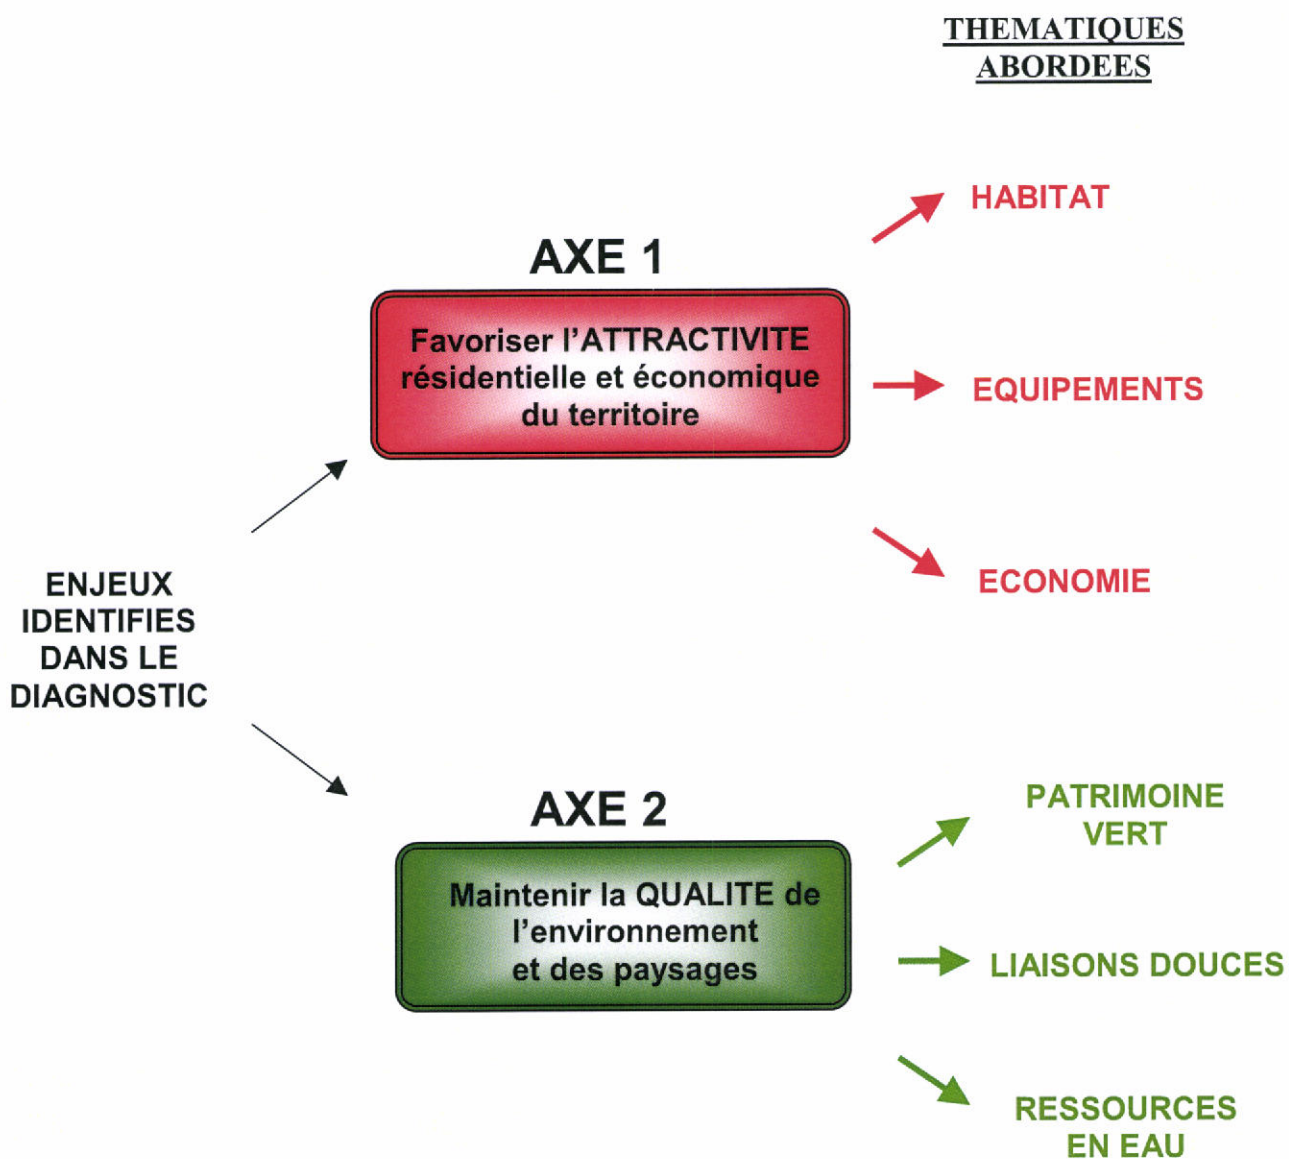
THEMATIQUES ABORDEES

HABITAT

AXE 1

Favoriser l'ATTRACTIVITE résidentielle et économique du territoire

EQUIPEMENTS

ECONOMIE

ENJEUX IDENTIFIES DANS LE DIAGNOSTIC

AXE 2

PATRIMOINE VERT

Maintenir la QUALITE de l'environnement et des paysages

LIAISONS DOUCES

RESSOURCES EN EAU